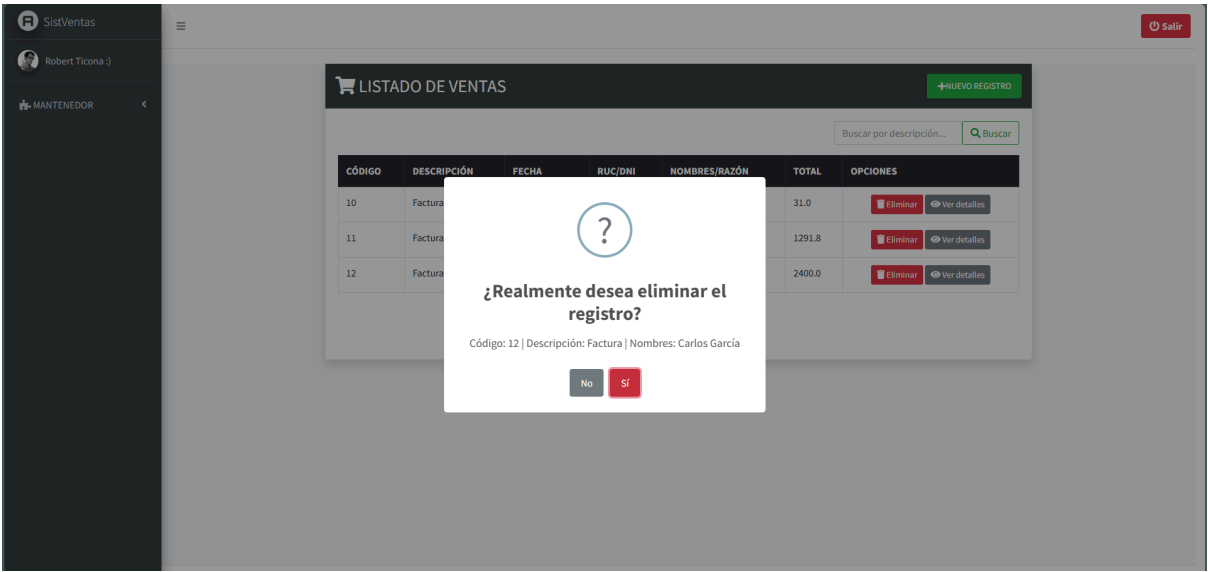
SistVentas

Robert Ticona :)

MANTENEDOR

Salir

LISTADO DE VENTAS

NUEVO REGISTRO

Buscar por descripción...

Buscar

| CÓDIGO | DESCRIPCIÓN | FECHA | RUC/DNI | NOMBRES/RAZÓN | TOTAL | OPCIONES |
|---|---|---|---|---|---|---|
| 10 | Factura | | | | 31.0 | Eliminar Ver detalles |
| 11 | Factura | | | | 1291.8 | Eliminar Ver detalles |
| 12 | Factura | | | | 2400.0 | Eliminar Ver detalles |

?

¿Realmente desea eliminar el registro?

Código: 12 | Descripción: Factura | Nombres: Carlos García

No

Sí